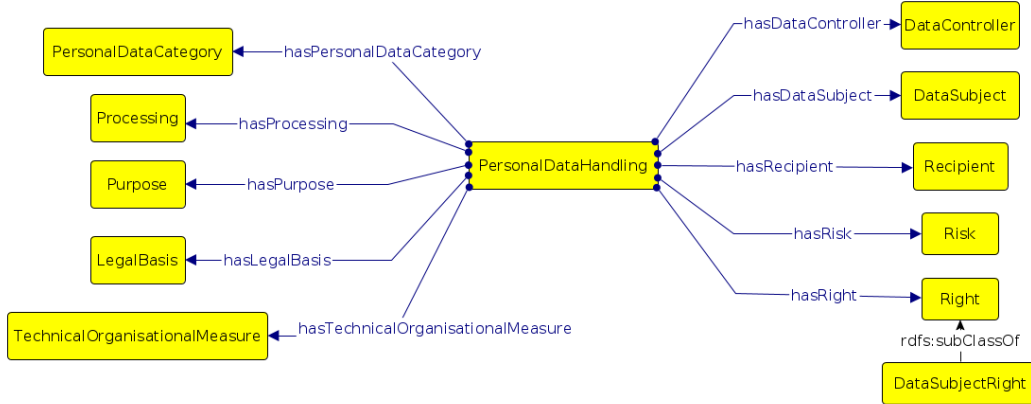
PersonalDataCategory
hasPersonalDataCategory
Processing
hasProcessing
Purpose
hasPurpose
LegalBasis
hasLegalBasis
TechnicalOrganisationalMeasure
hasTechnicalOrganisationalMeasure
PersonalDataHandling
hasDataController
DataController
hasDataSubject
DataSubject
hasRecipient
Recipient
hasRisk
Risk
hasRight
Right
rdfs:subClassOf
DataSubjectRight